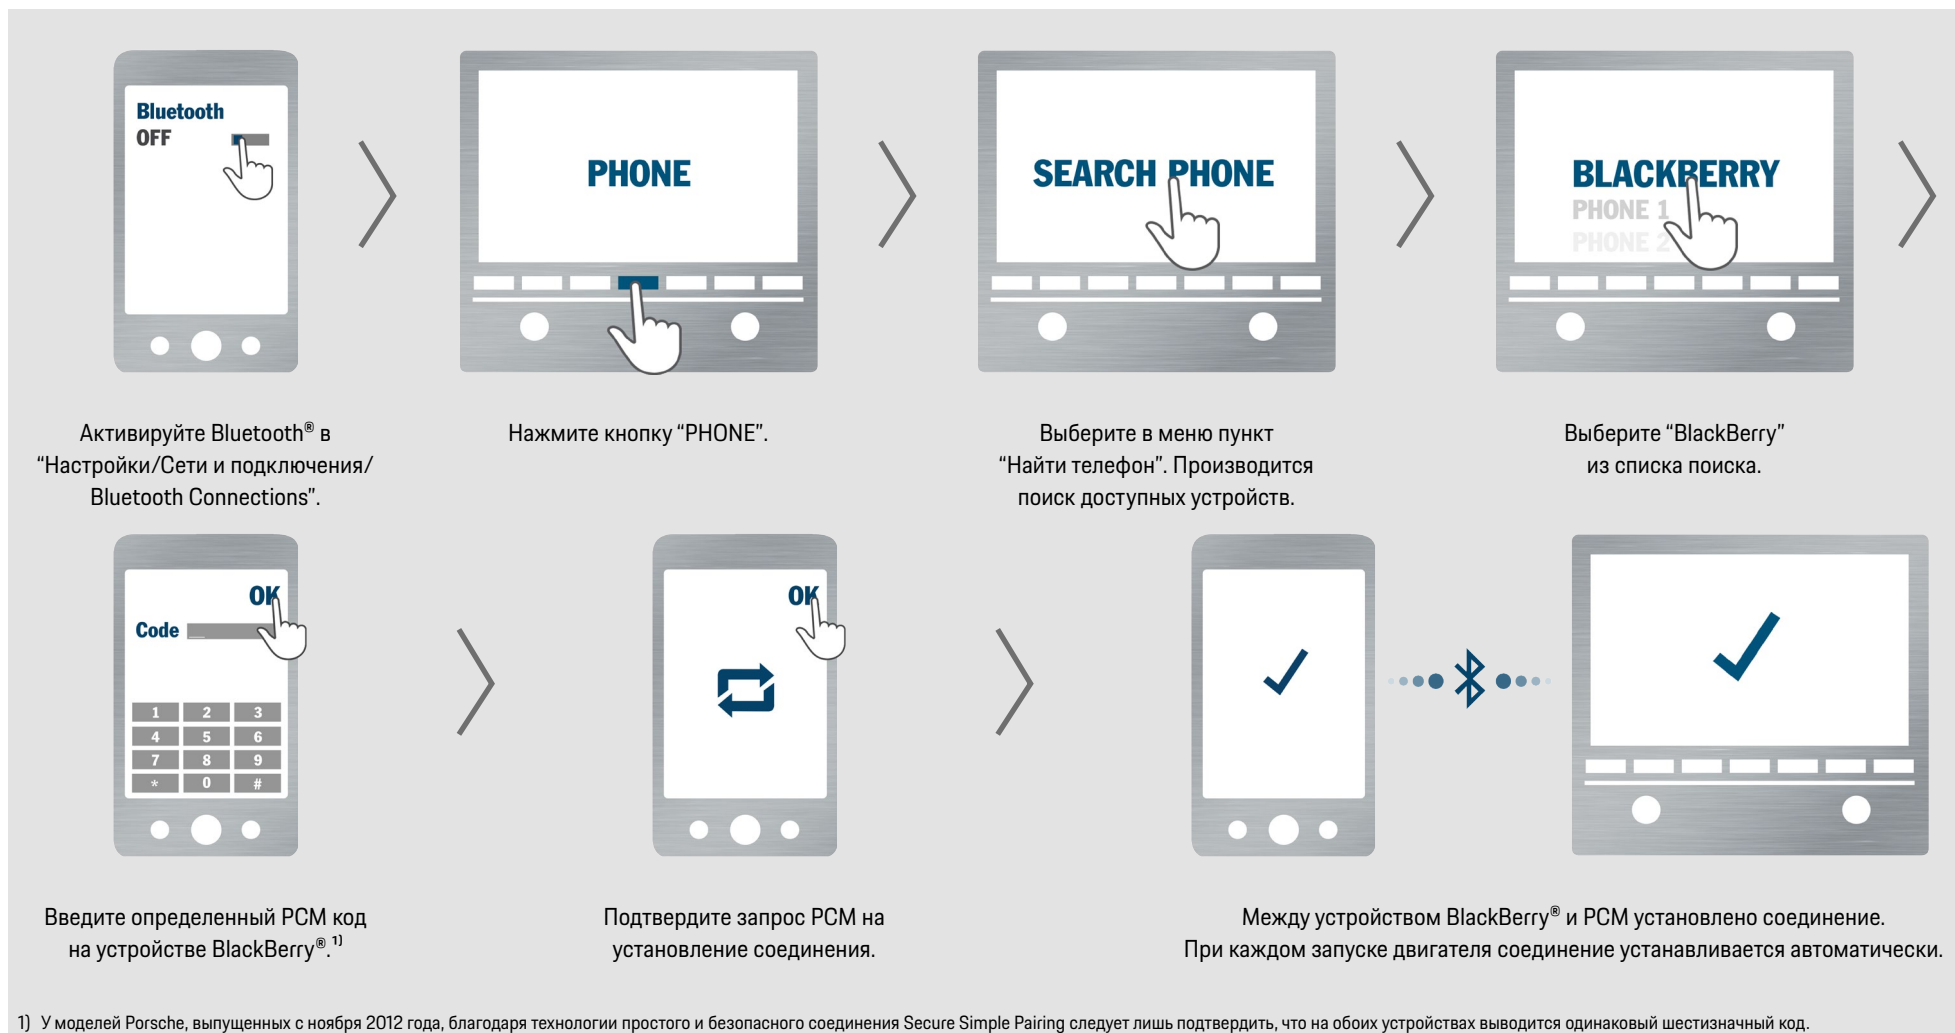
Bluetooth
OFF

PHONE

SEARCH PHONE

BLACKBERRY
PHONE 1
PHONE 2

Активируйте Bluetooth® в “Настройки/Сети и подключения/ Bluetooth Connections”.

Нажмите кнопку “PHONE”.

Выберите в меню пункт “Найти телефон”. Производится поиск доступных устройств.

Выберите “BlackBerry” из списка поиска.

OK
Code

| 1 | 2 | 3 |
|---|---|---|
| 4 | 5 | 6 |
| 7 | 8 | 9 |
| * | 0 | # |

OK

Введите определенный PCM код на устройстве BlackBerry®.$^{1)}$

Подтвердите запрос PCM на установление соединения.

Между устройством BlackBerry® и PCM установлено соединение. При каждом запуске двигателя соединение устанавливается автоматически.

1) У моделей Porsche, выпущенных с ноября 2012 года, благодаря технологии простого и безопасного соединения Secure Simple Pairing следует лишь подтвердить, что на обоих устройствах выводится одинаковый шестизначный код.